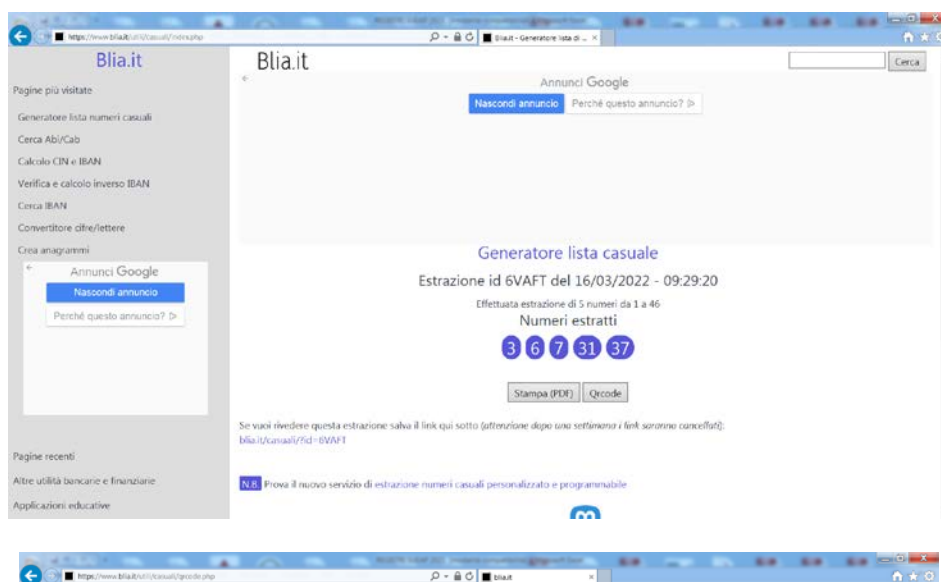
https://www.blia.it/utili/casuali/index.php
Blia.it - Generatore lista di ... ×

Blia.it

Pagine più visitate

Generatore lista numeri casuali

Cerca Abi/Cab

Calcolo CIN e IBAN

Verifica e calcolo inverso IBAN

Cerca IBAN

Convertitore cifre/lettere

Crea anagrammi

Annunci Google

Nascondi annuncio

Perché questo annuncio? ▷

Pagine recenti

Altre utilità bancarie e finanziarie

Applicazioni educative

Blia.it

Cerca

Annunci Google

Nascondi annuncio

Perché questo annuncio? ▷

Generatore lista casuale

Estrazione id 6VAFT del 16/03/2022 - 09:29:20

Effettuata estrazione di 5 numeri da 1 a 46

Numeri estratti

3 6 7 31 37

Stampa (PDF) Qrcode

Se vuoi rivedere questa estrazione salva il link qui sotto (attenzione dopo una settimana i link saranno cancellati): blia.it/casuali/?id=6VAFT

N.B. Prova il nuovo servizio di estrazione numeri casuali personalizzato e programmabile

https://www.blia.it/utili/casuali/qrcode.php
blia.it ×